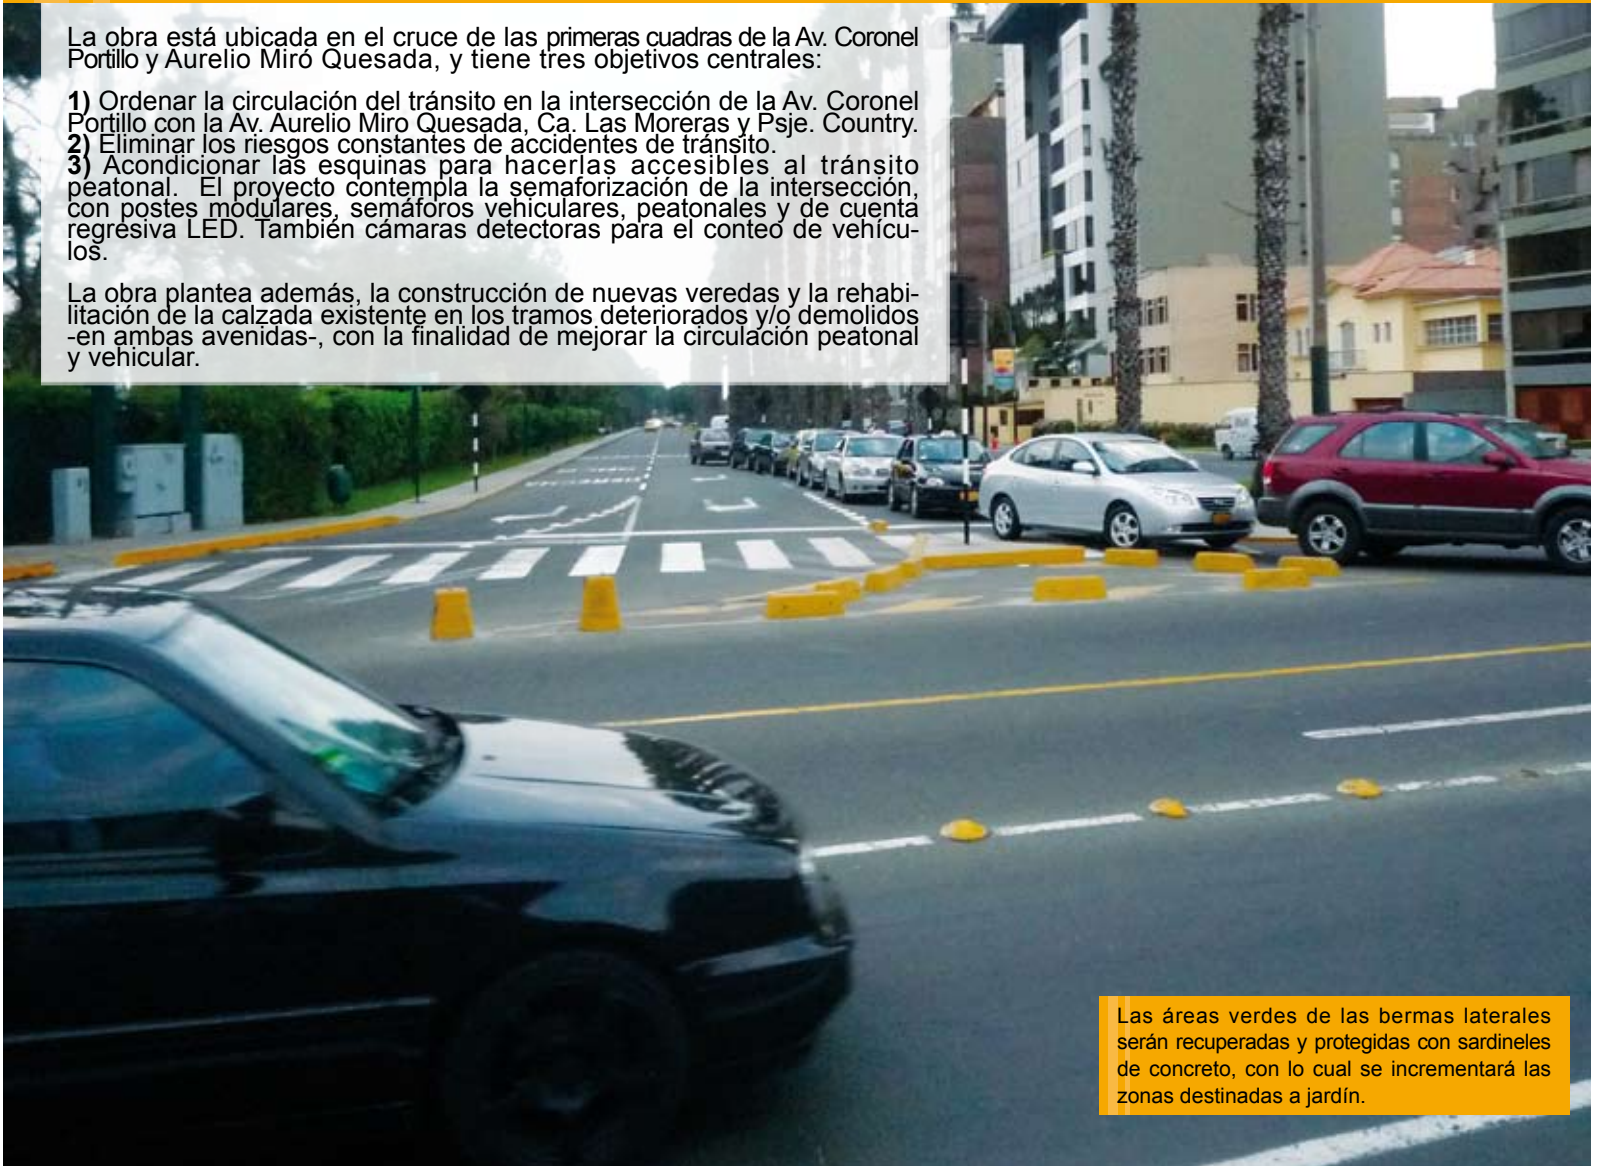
La obra está ubicada en el cruce de las primeras cuadras de la Av. Coronel Portillo y Aurelio Miró Quesada, y tiene tres objetivos centrales:

**1)** Ordenar la circulación del tránsito en la intersección de la Av. Coronel Portillo con la Av. Aurelio Miro Quesada, Ca. Las Moreras y Psje. Country.
**2)** Eliminar los riesgos constantes de accidentes de tránsito.
**3)** Acondicionar las esquinas para hacerlas accesibles al tránsito peatonal. El proyecto contempla la semaforización de la intersección, con postes modulares, semáforos vehiculares, peatonales y de cuenta regresiva LED. También cámaras detectoras para el conteo de vehículos.

La obra plantea además, la construcción de nuevas veredas y la rehabilitación de la calzada existente en los tramos deteriorados y/o demolidos -en ambas avenidas-, con la finalidad de mejorar la circulación peatonal y vehicular.

Las áreas verdes de las bermas laterales serán recuperadas y protegidas con sardineles de concreto, con lo cual se incrementará las zonas destinadas a jardín.